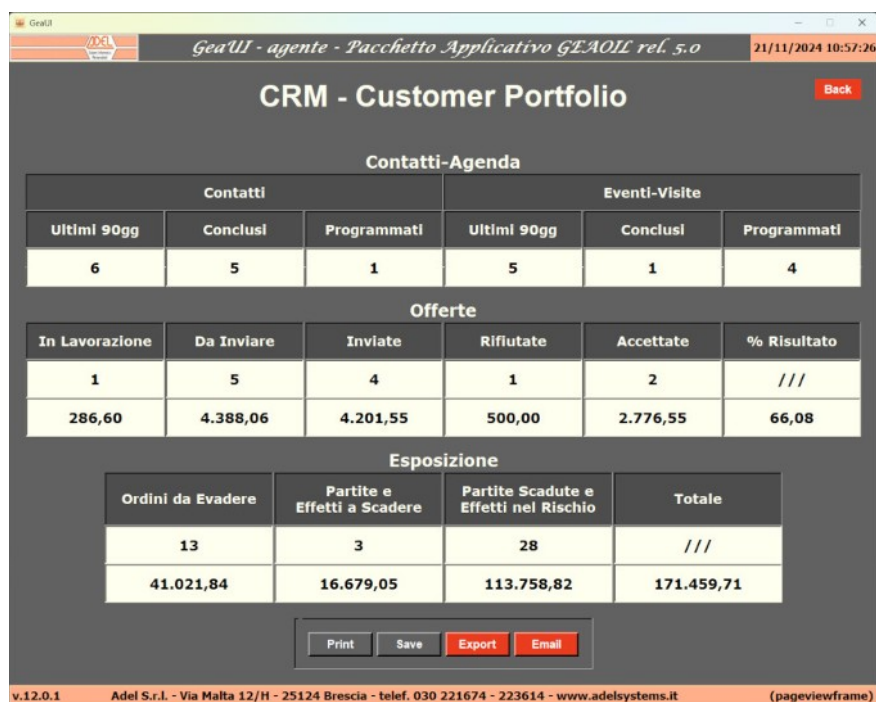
GeaUI

ADEL

GeaUI - agente - Pacchetto Applicativo GEAOIL rel. 5.0

21/11/2024 10:57:26

CRM - Customer Portfolio

Back

Contatti-Agenda

| Contatti | | | Eventi-Visite | | |
|---|---|---|---|---|---|
| Ultimi 90gg | Conclusi | Programmati | Ultimi 90gg | Conclusi | Programmati |
| 6 | 5 | 1 | 5 | 1 | 4 |

Offerte

| In Lavorazione | Da Inviare | Inviate | Rifiutate | Accettate | % Risultato |
|---|---|---|---|---|---|
| 1 | 5 | 4 | 1 | 2 | /// |
| 286,60 | 4.388,06 | 4.201,55 | 500,00 | 2.776,55 | 66,08 |

Esposizione

| Ordini da Evadere | Partite e Effetti a Scadere | Partite Scadute e Effetti nel Rischio | Totale |
|---|---|---|---|
| 13 | 3 | 28 | /// |
| 41.021,84 | 16.679,05 | 113.758,82 | 171.459,71 |

Print Save Export Email

v.12.0.1 Adel S.r.l. - Via Malta 12/H - 25124 Brescia - telef. 030 221674 - 223614 - www.adelsystems.it (pageviewframe)